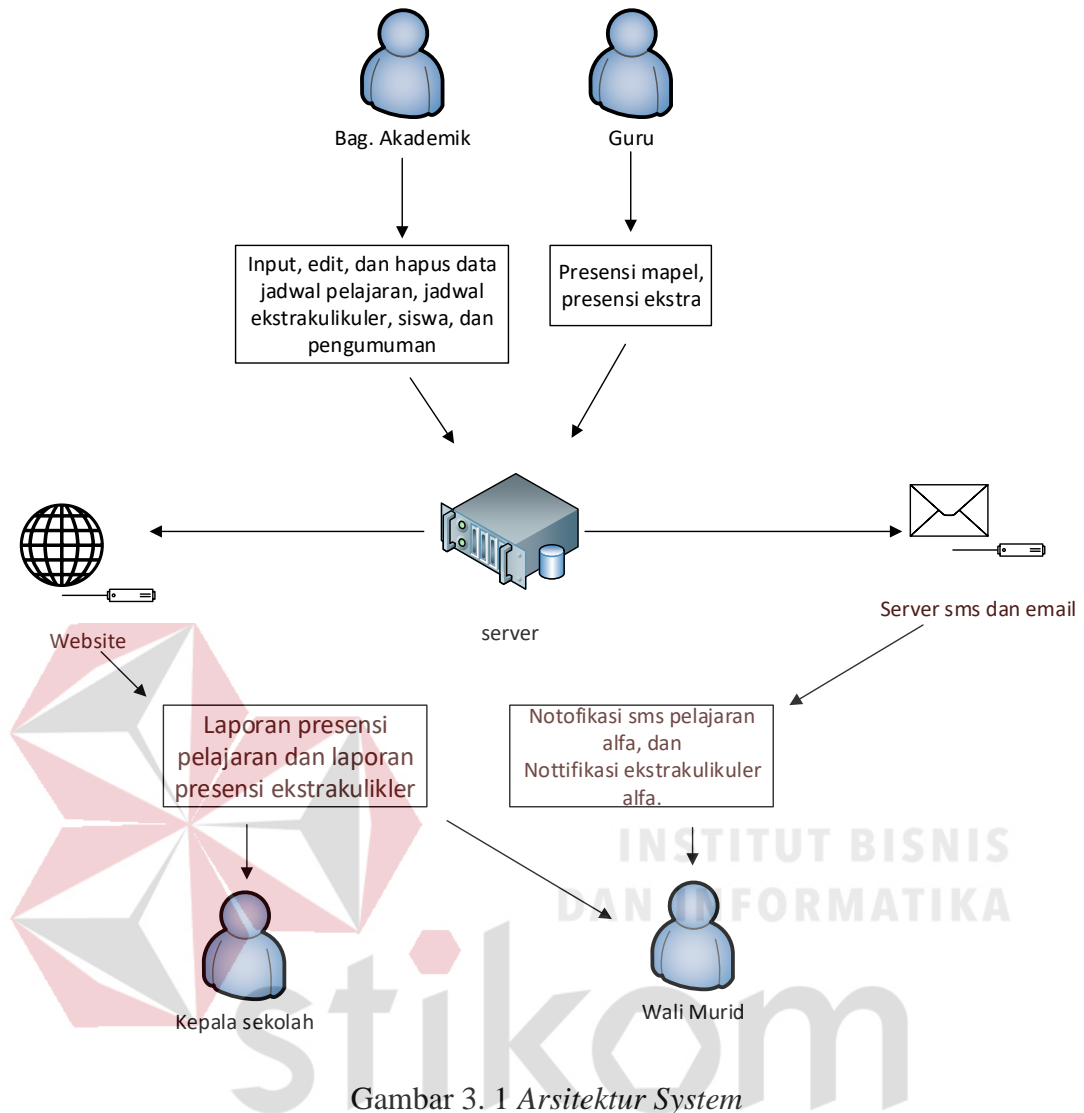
Bag. Akademik

Guru

Input, edit, dan hapus data jadwal pelajaran, jadwal ekstrakulikuler, siswa, dan pengumuman

Presensi mapel, presensi ekstra

server

Website

Server sms dan email

Laporan presensi pelajaran dan laporan presensi ekstrakulikler

Notofikasi sms pelajaran alfa, dan Nottifikasi ekstrakulikuler alfa.

INSTITUT BISNIS DAN INFORMATIKA

Kepala sekolah

Wali Murid

stikom

Gambar 3. 1 *Arsitektur System*